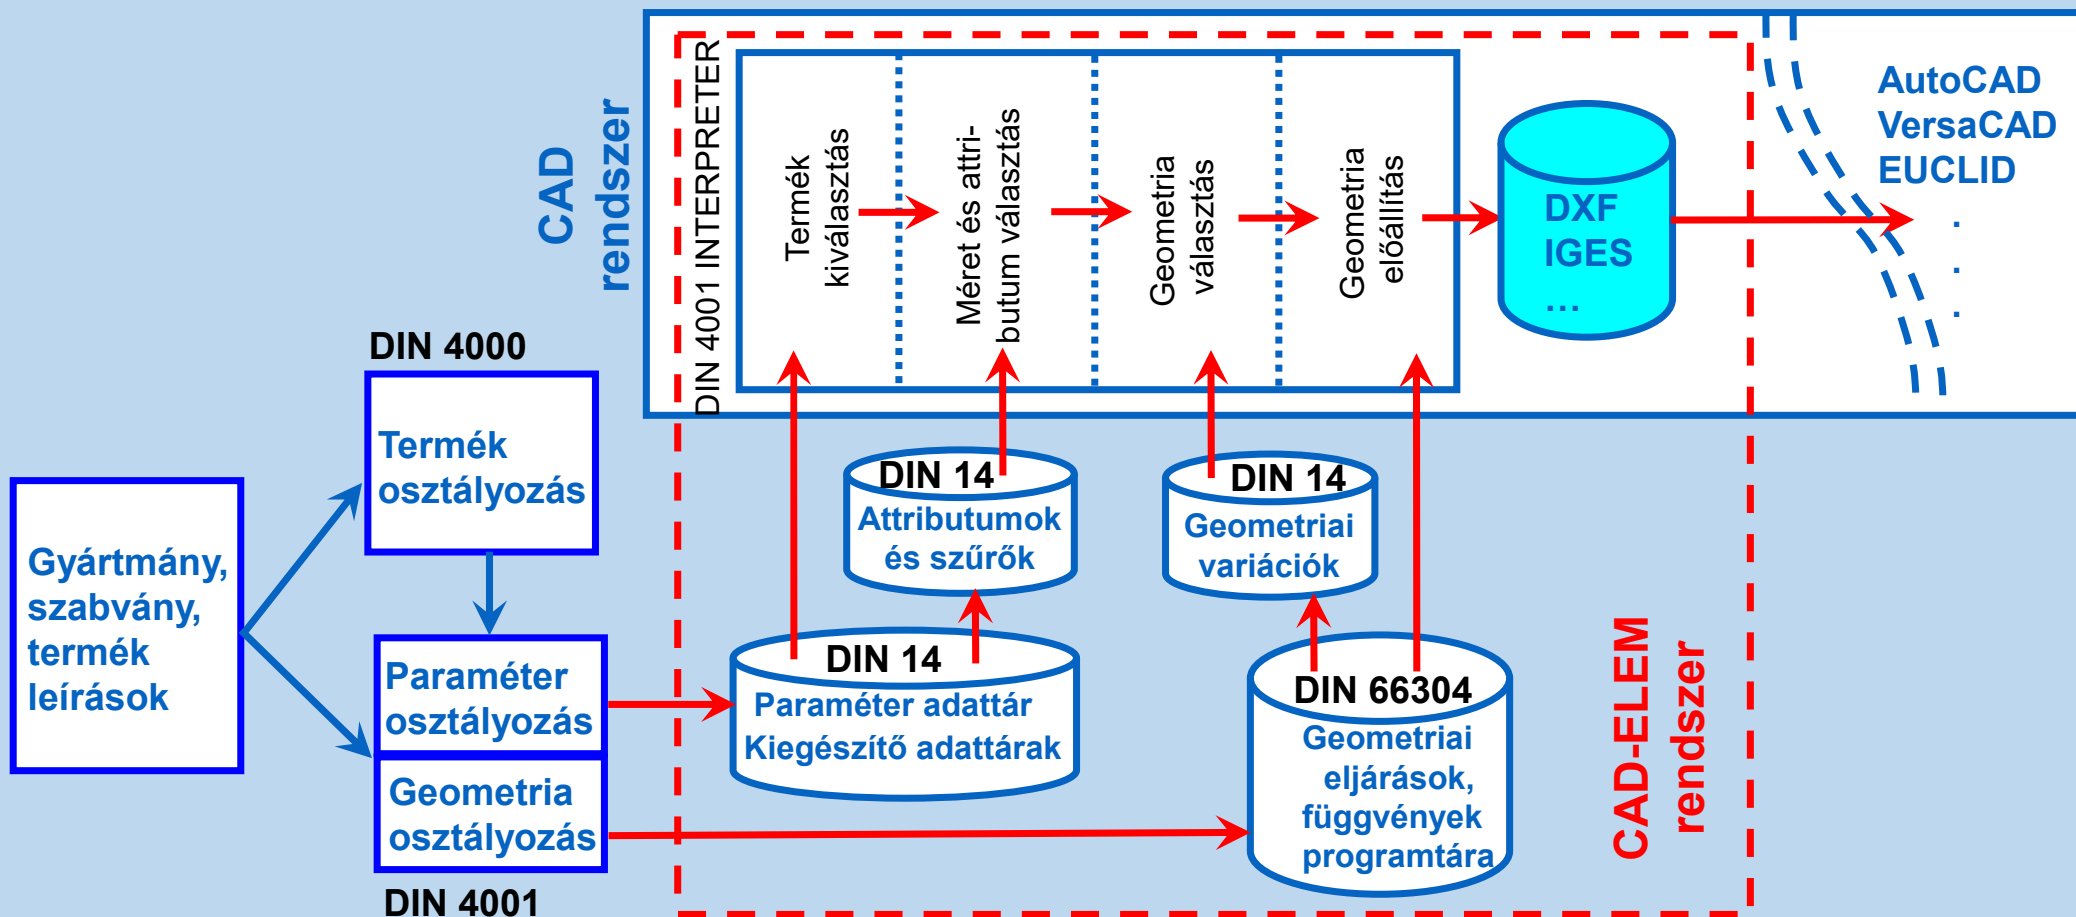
CAD rendszer

DIN 4001 INTERPRETER

Termék kiválasztás

Méret és attributum választás

Geometria választás

Geometria előállítás

DXF
IGES
...

AutoCAD
VersaCAD
EUCLID
.
.
.

DIN 4000

Termék osztályozás

Gyártmány, szabvány, termék leírások

Paraméter osztályozás

Geometria osztályozás

DIN 4001

DIN 14
Attributumok és szűrők

DIN 14
Geometriai variációk

DIN 14
Paraméter adattár
Kiegészítő adattárak

DIN 66304
Geometriai eljárások, függvények programtára

CAD-ELEM rendszer